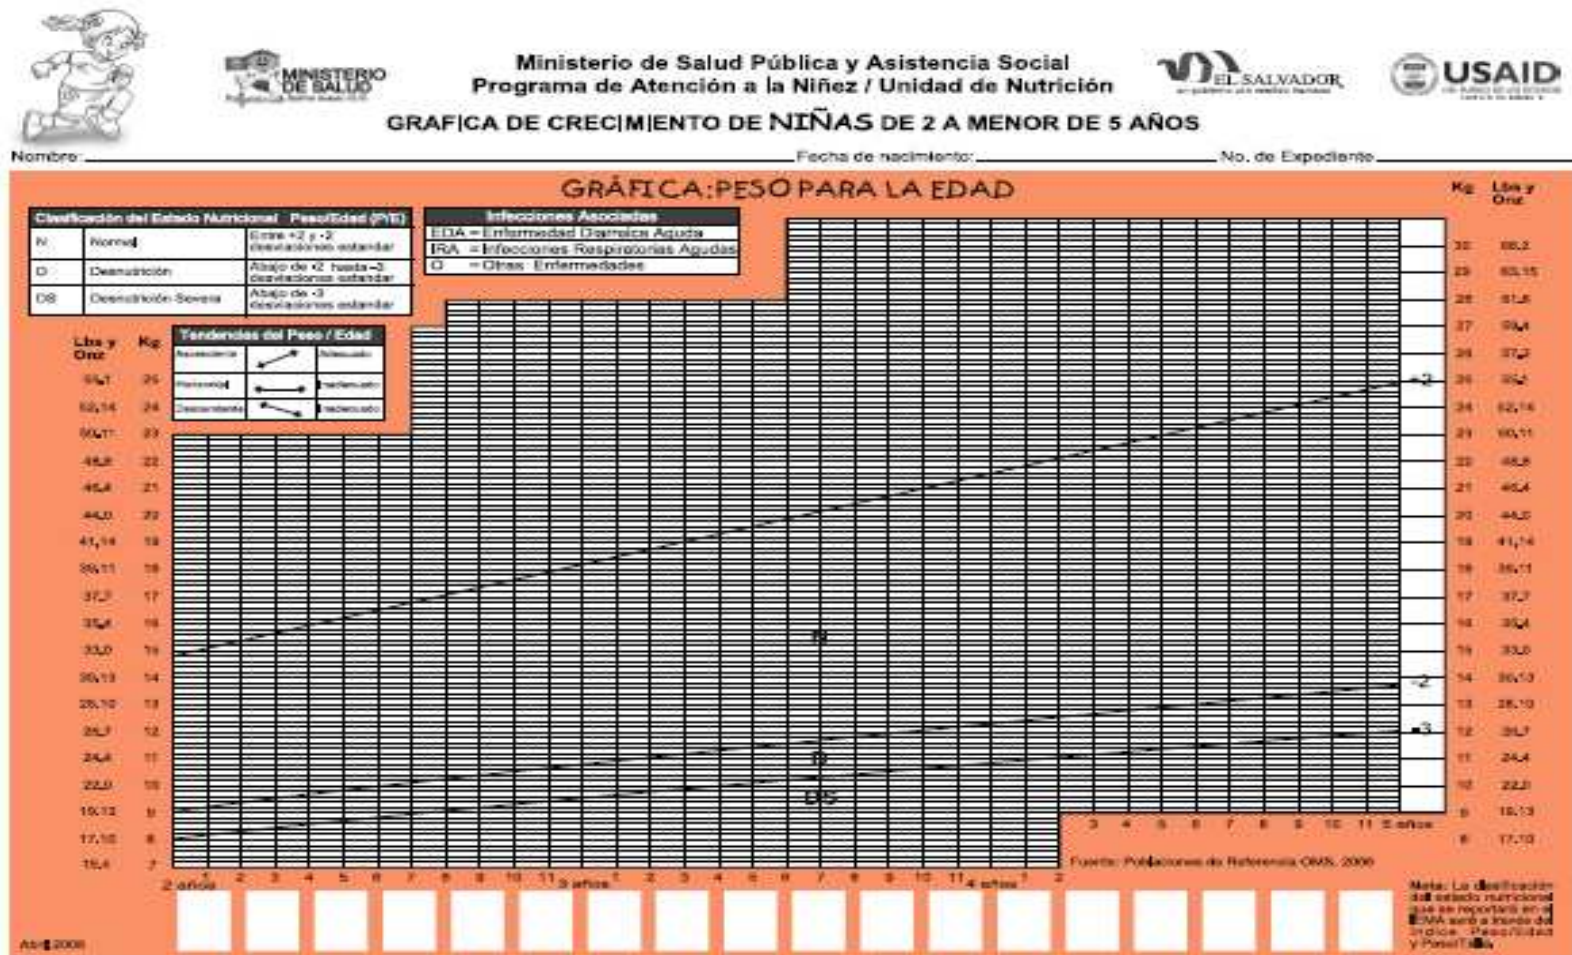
MINISTERIO DE SALUD

Ministerio de Salud Pública y Asistencia Social
Programa de Atención a la Niñez / Unidad de Nutrición

EL SALVADOR

USAID

GRAFICA DE CRECIMIENTO DE NIÑAS DE 2 A MENOR DE 5 AÑOS

Nombre: Fecha de nacimiento: No. de Expediente

GRÁFICA: PESO PARA LA EDAD

| Clasificación del Estado Nutricional | | Peso/Edad (P/E) |
|---|---|---|
| N | Normal | Entre +2 y -2 desviaciones estandar |
| D | Desnutrición | Abajo de -2 hasta -3 desviaciones estandar |
| DS | Desnutrición Severa | Abajo de -3 desviaciones estandar |

| Infecciones Asociadas |
|---|
| EDA = Enfermedad Diarreica Aguda |
| IRA = Infecciones Respiratorias Agudas |
| O = Otras Enfermedades |

| Tendencias del Peso / Edad | | |
|---|---|---|
| Ascendente | | Adecuado |
| Horizontal | | Inadecuado |
| Descendente | | Inadecuado |

Lbs y Onz Kg
55,1 25
52,14 24
50,11 23
48,8 22
46,4 21
44,0 20
41,14 19
39,11 18
37,7 17
35,4 16
33,0 15
30,13 14
28,10 13
26,7 12
24,4 11
22,0 10
19,13 9
17,10 8
15,4 7

Kg Lbs y Onz
30 66,2
29 63,15
28 61,8
27 59,4
26 57,2
25 55,1
24 52,14
23 50,11
22 48,8
21 46,4
20 44,0
19 41,14
18 39,11
17 37,7
16 35,4
15 33,0
14 30,13
13 28,10
12 26,7
11 24,4
10 22,0
9 19,13
8 17,10

+2
N
-2
D
-3
DS

2 años 1 2 3 4 5 6 7 8 9 10 11 3 años 1 2 3 4 5 6 7 8 9 10 11 4 años 1 2 3 4 5 6 7 8 9 10 11 5 años

Fuente: Poblaciones de Referencia OMS, 2006

Nota: La clasificación del estado nutricional que se reportará en el SIMMA será a través del indice Peso/Edad y Peso/Talla

Abril 2008